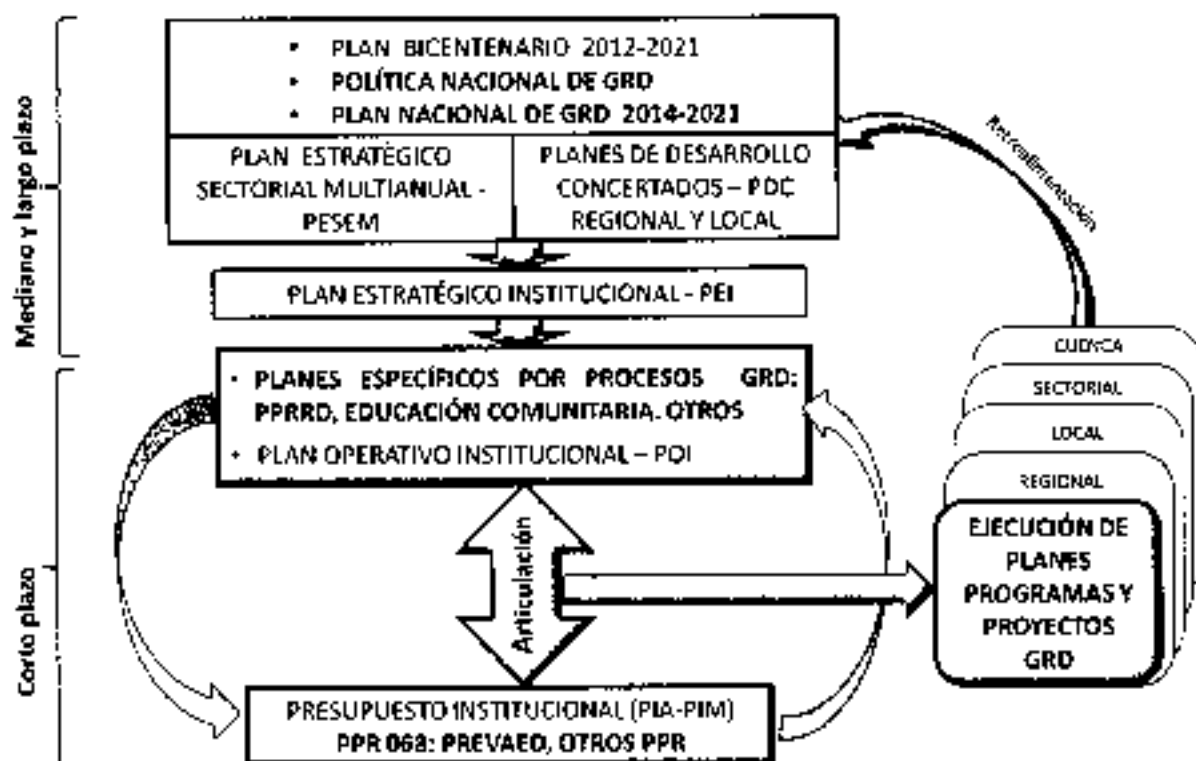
Mediano y largo plazo

• PLAN BICENTENARIO 2012-2021
• POLÍTICA NACIONAL DE GRD
• PLAN NACIONAL DE GRD 2014-2021

PLAN ESTRATÉGICO SECTORIAL MULTIANUAL - PESEM

PLANES DE DESARROLLO CONCERTADOS – PDC REGIONAL Y LOCAL

Retroalimentación

PLAN ESTRATÉGICO INSTITUCIONAL - PEI

Corto plazo

• PLANES ESPECÍFICOS POR PROCESOS GRD: PPRRD, EDUCACIÓN COMUNITARIA, OTROS
• PLAN OPERATIVO INSTITUCIONAL – POI

Articulación

CUDYCA
SECTORIAL
LOCAL
REGIONAL

EJECUCIÓN DE PLANES PROGRAMAS Y PROYECTOS GRD

PRESUPUESTO INSTITUCIONAL (PIA-PIM)
PPR 068: PREVAED, OTROS PPR